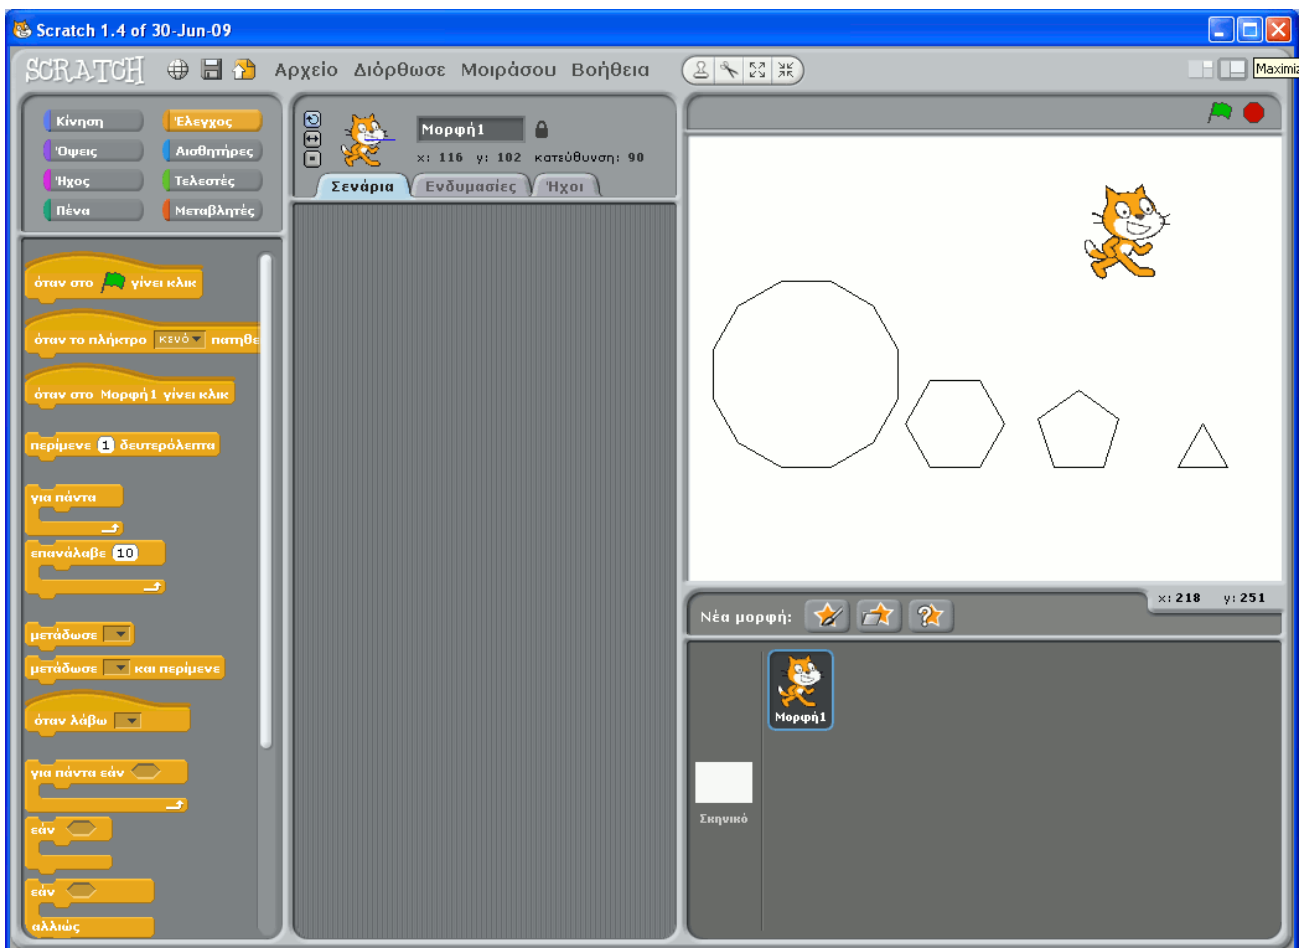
Scratch 1.4 of 30-Jun-09

SCRATCH Αρχείο Διόρθωσε Μοιράσου Βοήθεια

Maximiz

Κίνηση
Έλεγχος
Όψεις
Αισθητήρες
Ήχος
Τελεστές
Πένα
Μεταβλητές

όταν στο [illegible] γίνει κλικ
όταν το πλήκτρο κενό πατηθε
όταν στο Μορφή1 γίνει κλικ
περίμενε 1 δευτερόλεπτα
για πάντα
επανάλαβε 10
μετάδωσε
μετάδωσε και περίμενε
όταν λάβω
για πάντα εάν
εάν
εάν
αλλιώς

Μορφή1
x: 116 y: 102 κατεύθυνση: 90

Σενάρια
Ενδυμασίες
Ήχοι

x: 218 y: 251

Νέα μορφή:

Μορφή1

Σκηνικό